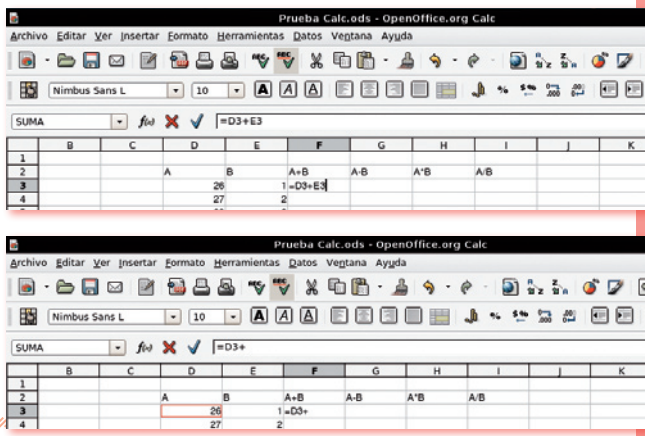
Prueba Calc.ods - OpenOffice.org Calc

Archivo Editar Ver Insertar Formato Herramientas Datos Ventana Ayuda

Nimbus Sans L 10

SUMA =D3+E3

| | B | C | D | E | F | G | H | I | J | K |
|---|---|---|---|---|---|---|---|---|---|---|
| 1 | | | | | | | | | | |
| 2 | | | A | B | A+B | A-B | A*B | A/B | | |
| 3 | | | 26 | 1 | =D3+E3 | | | | | |
| 4 | | | 27 | 2 | | | | | | |

Prueba Calc.ods - OpenOffice.org Calc

Archivo Editar Ver Insertar Formato Herramientas Datos Ventana Ayuda

Nimbus Sans L 10

SUMA =D3+

| | B | C | D | E | F | G | H | I | J | K |
|---|---|---|---|---|---|---|---|---|---|---|
| 1 | | | | | | | | | | |
| 2 | | | A | B | A+B | A-B | A*B | A/B | | |
| 3 | | | 26 | 1 | =D3+ | | | | | |
| 4 | | | 27 | 2 | | | | | | |